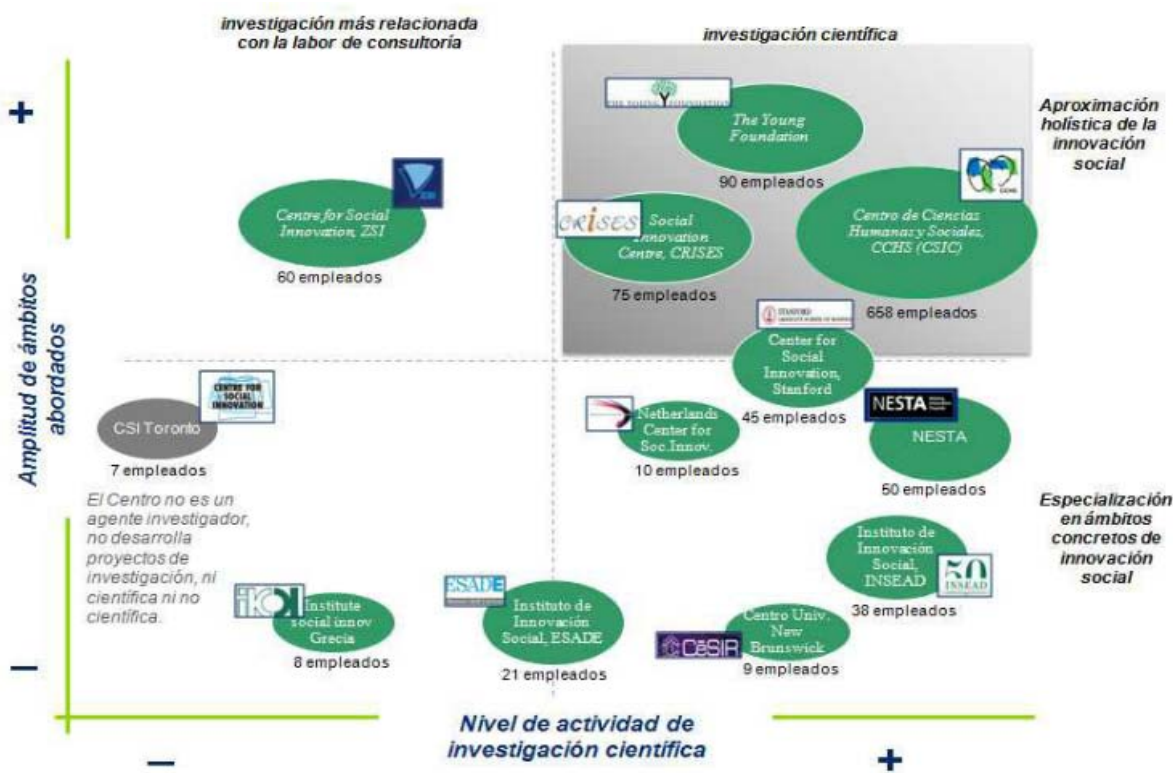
investigación más relacionada con la labor de consultoría

investigación científica

+

Aproximación holística de la innovación social

The Young Foundation

90 empleados

Centre for Social Innovation, ZSI

60 empleados

CRISES

Social Innovation Centre, CRISES

75 empleados

Centro de Ciencias Humanas y Sociales, CCHS (CSIC)

658 empleados

Amplitud de ámbitos abordados

Center for Social Innovation, Stanford

45 empleados

CENTRE FOR SOCIAL INNOVATION

CSI Toronto

7 empleados

Netherlands Center for Soc.Innov.

10 empleados

NESTA

NESTA

60 empleados

El Centro no es un agente investigador, no desarrolla proyectos de investigación, ni científica ni no científica.

Especialización en ámbitos concretos de innovación social

Instituto de Innovación Social, INSEAD

38 empleados

Institute social innov Grecia

8 empleados

ESADE

Instituto de Innovación Social, ESADE

21 empleados

Centro Univ. New Brunswick

CESIR

9 empleados

–

Nivel de actividad de investigación científica

–

+